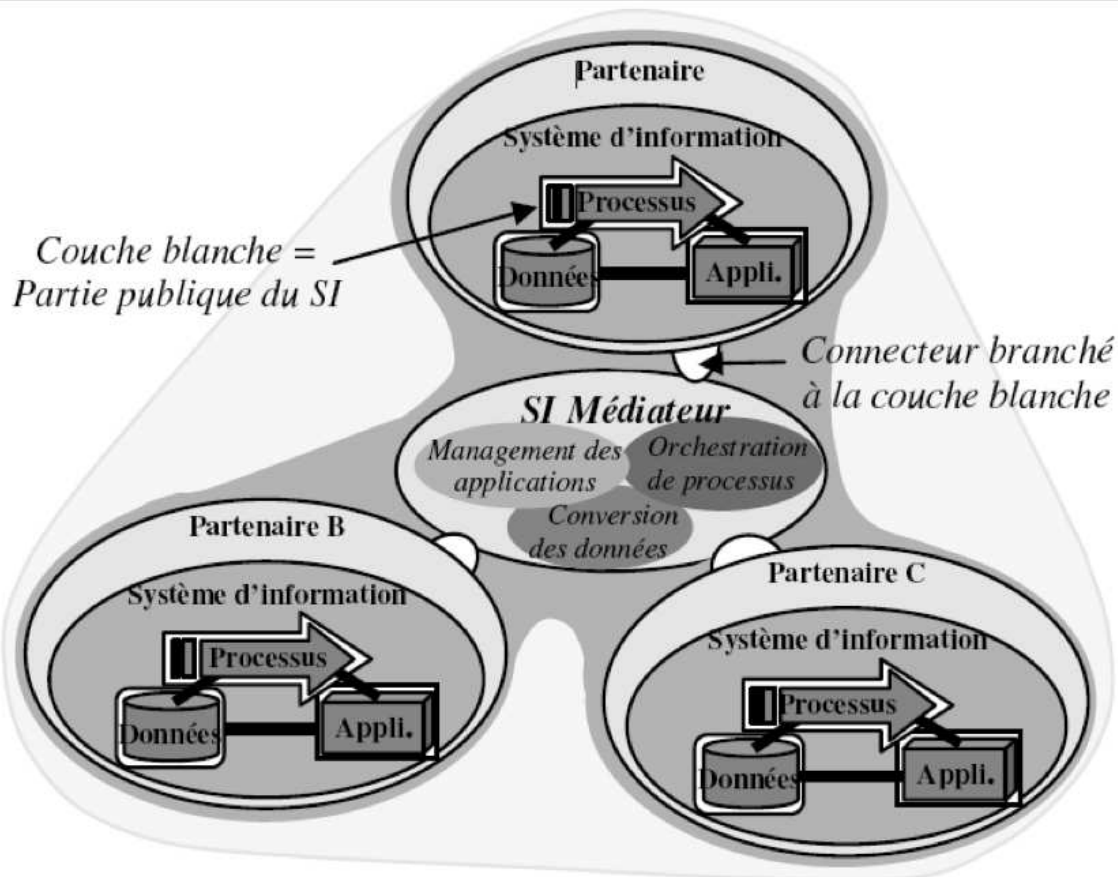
Partenaire

Système d'information

Processus

Données

Appli.

Couche blanche = Partie publique du SI

Connecteur branché à la couche blanche

SI Médiateur

Management des applications

Orchestration de processus

Conversion des données

Partenaire B

Système d'information

Processus

Données

Appli.

Partenaire C

Système d'information

Processus

Données

Appli.